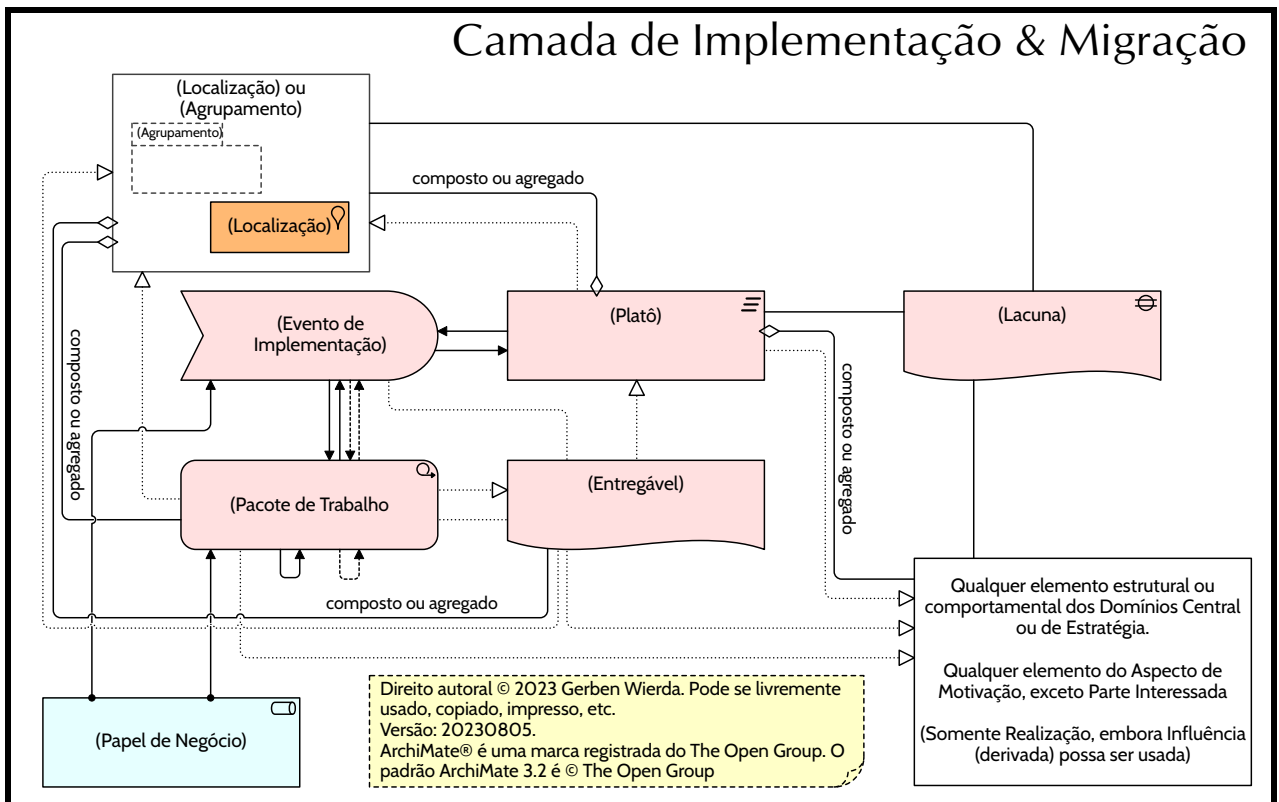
Camada de Implementação & Migração

(Localização) ou (Agrupamento)

(Agrupamento)

(Localização)

composto ou agregado

(Evento de Implementação)

(Platô)

(Lacuna)

composto ou agregado

composto ou agregado

(Pacote de Trabalho

(Entregável)

composto ou agregado

Qualquer elemento estrutural ou comportamental dos Domínios Central ou de Estratégia.

Qualquer elemento do Aspecto de Motivação, exceto Parte Interessada

(Somente Realização, embora Influência (derivada) possa ser usada)

(Papel de Negócio)

Direito autoral © 2023 Gerben Wierda. Pode se livremente usado, copiado, impresso, etc.
Versão: 20230805.
ArchiMate® é uma marca registrada do The Open Group. O padrão ArchiMate 3.2 é © The Open Group